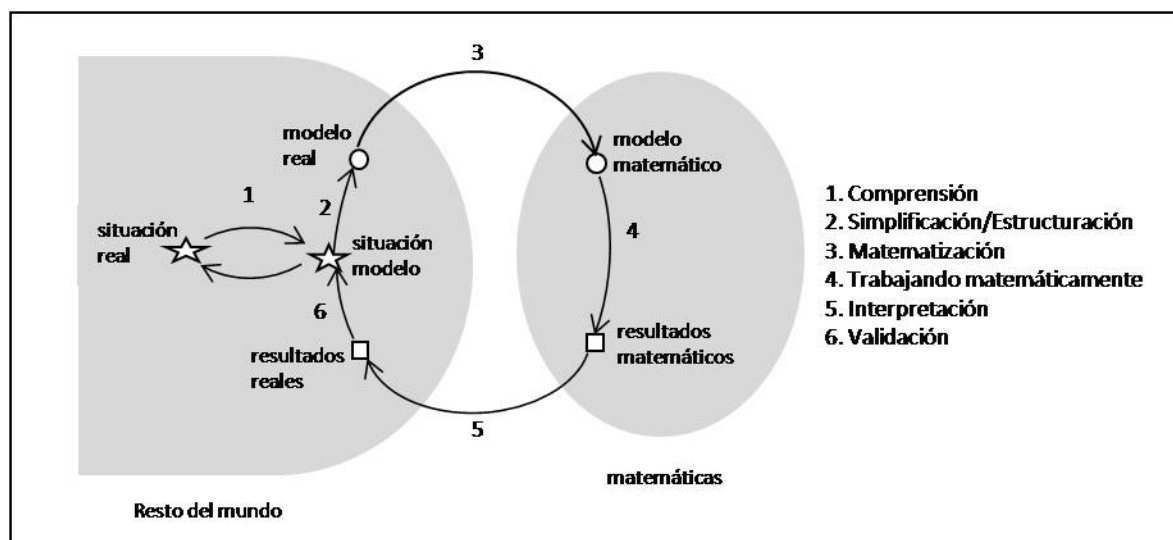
3

modelo real

modelo matemático

1

2

situación real

situación modelo

4

6

resultados reales

resultados matemáticos

5

Resto del mundo

matemáticas

1. Comprensión
2. Simplificación/Estructuración
3. Matematización
4. Trabajando matemáticamente
5. Interpretación
6. Validación